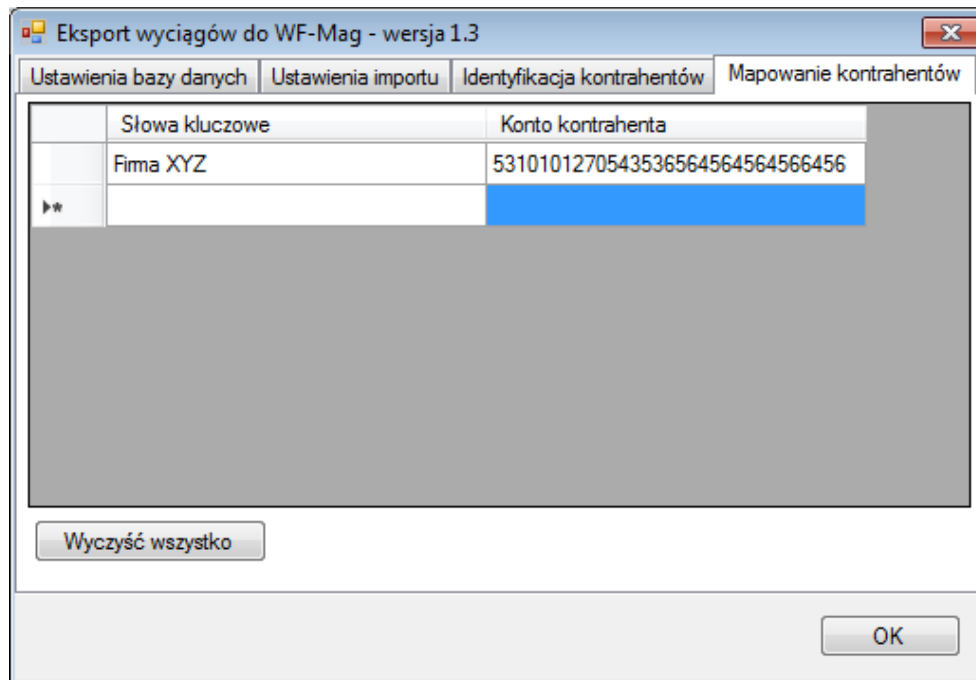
Eksport wyciągów do WF-Mag - wersja 1.3

Ustawienia bazy danych | Ustawienia importu | Identyfikacja kontrahentów | Mapowanie kontrahentów

| | Słowa kluczowe | Konto kontrahenta |
|---|---|---|
| | Firma XYZ | 53101012705435365645645645664566 |
| * | | |

Wyczyść wszystko

OK